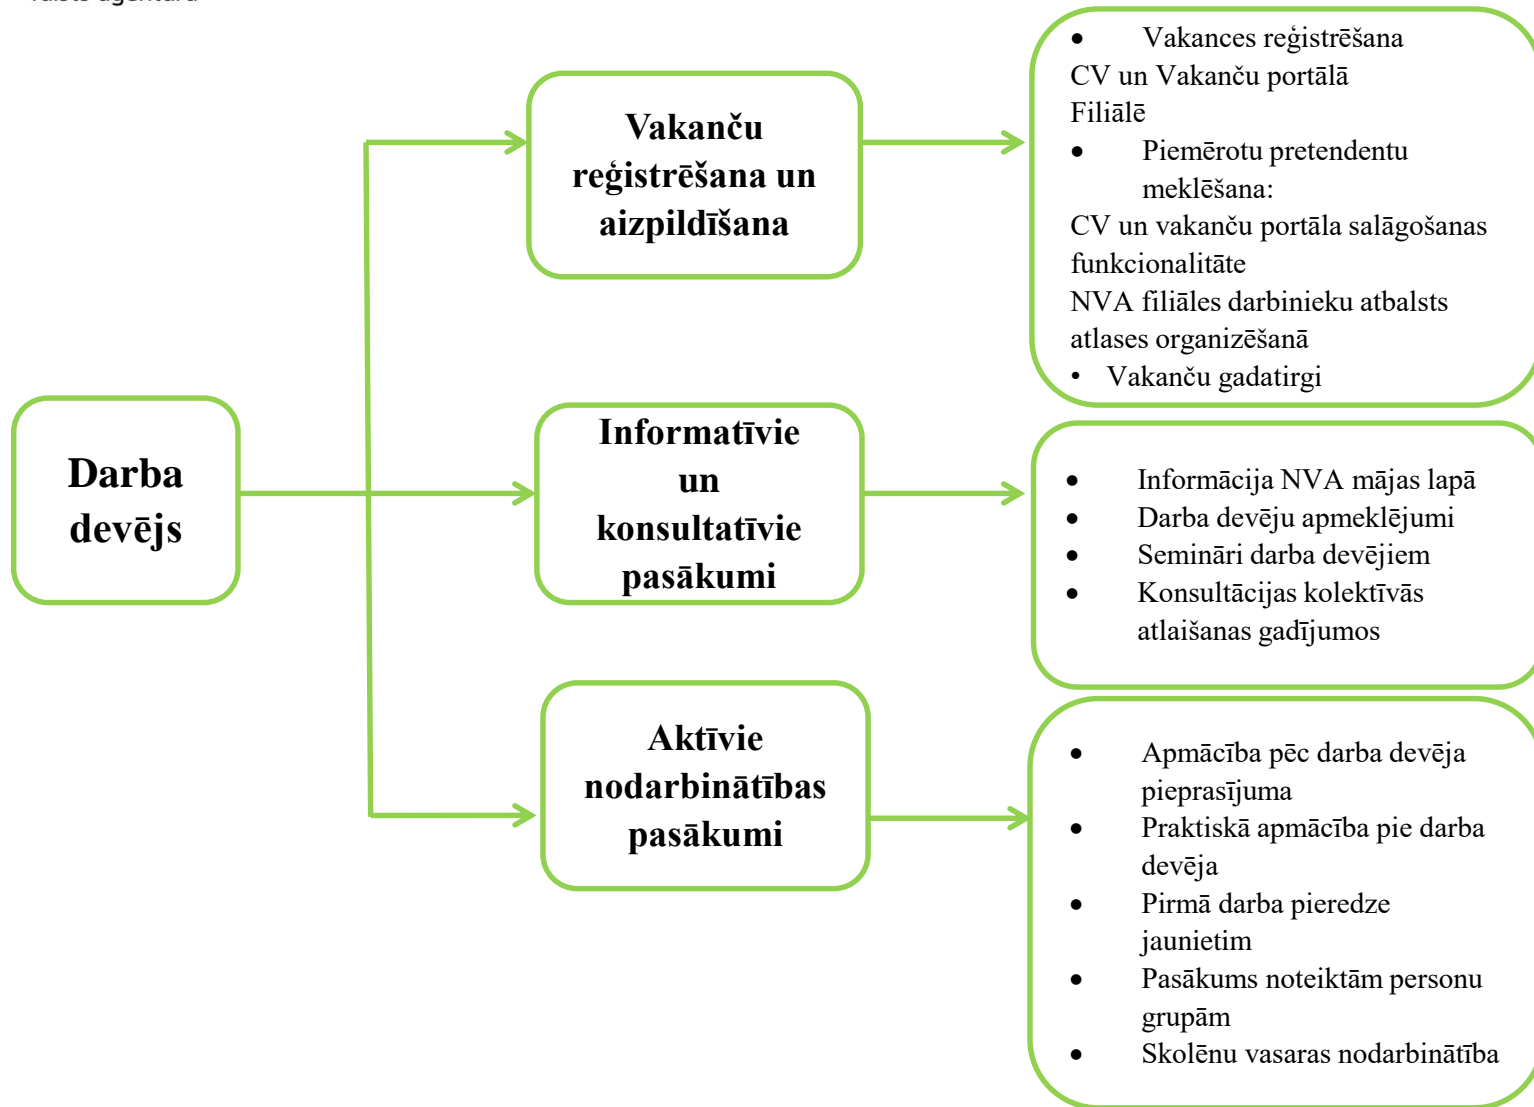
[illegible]

Darba devējs

Vakanču reģistrēšana un aizpildīšana

- Vakances reģistrēšana
CV un Vakanču portālā
Filiālē
- Piemērotu pretendentu meklēšana:
CV un vakanču portāla salāgošanas funkcionalitāte
NVA filiāles darbinieku atbalsts atlases organizēšanā
- Vakanču gadatirgi

Informatīvie un konsultatīvie pasākumi

- Informācija NVA mājas lapā
- Darba devēju apmeklējumi
- Semināri darba devējiem
- Konsultācijas kolektīvās atlaišanas gadījumos

Aktīvie nodarbinātības pasākumi

- Apmācība pēc darba devēja pieprasījuma
- Praktiskā apmācība pie darba devēja
- Pirmā darba pieredze jaunietim
- Pasākums noteiktām personu grupām
- Skolēnu vasaras nodarbinātība